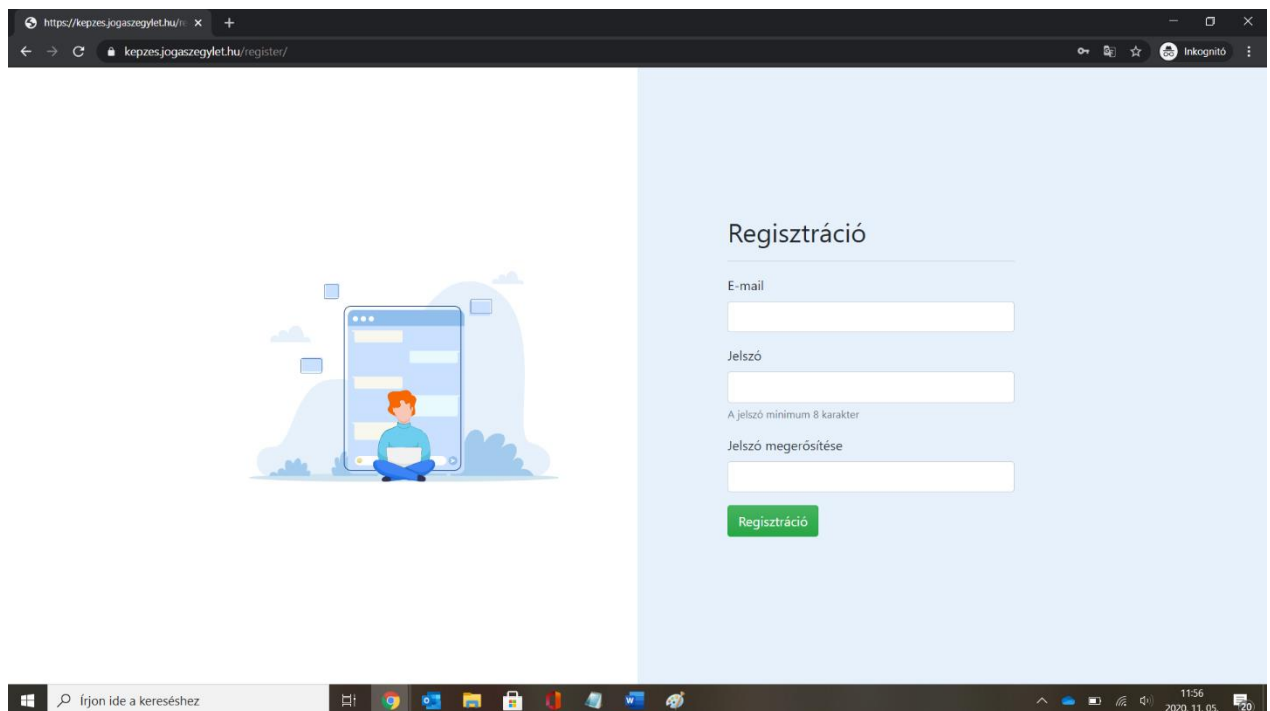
https://kepzes.jogaszegylet.hu/re ×
+
kepzes.jogaszegylet.hu/register/
Inkognitó

Regisztráció

E-mail

Jelszó

A jelszó minimum 8 karakter

Jelszó megerősítése

Regisztráció

Írjon ide a kereséshez
11:56
2020. 11. 05.
20